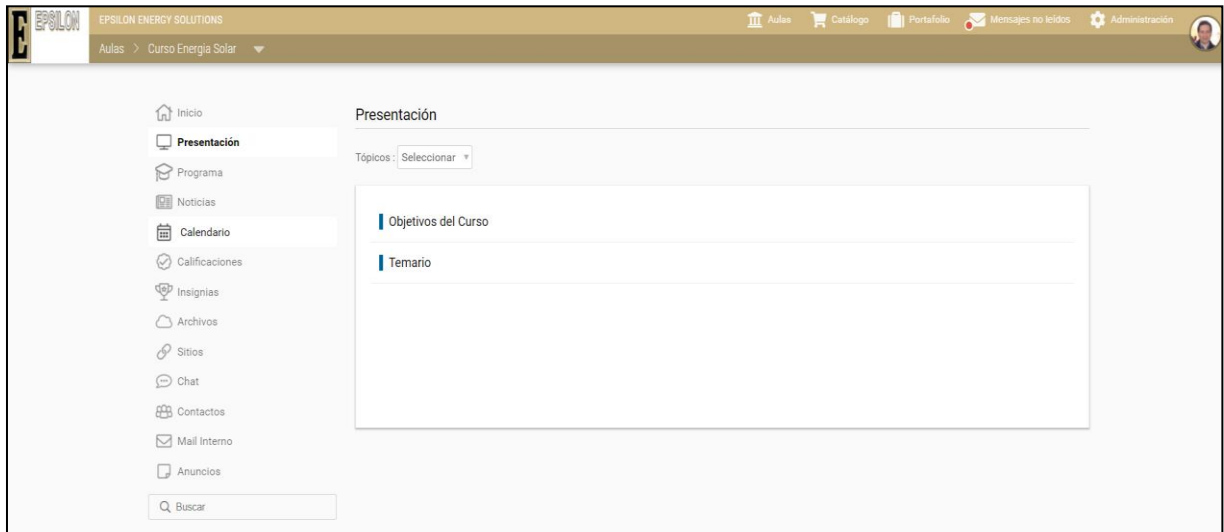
E EPSILON

EPSILON ENERGY SOLUTIONS

Aulas > Curso Energia Solar

Aulas   Catálogo   Portafolio   Mensajes no leidos   Administración

Inicio
Presentación
Programa
Noticias
Calendario
Calificaciones
Insignias
Archivos
Sitios
Chat
Contactos
Mail Interno
Anuncios
Buscar

Presentación

Tópicos : Seleccionar

Objetivos del Curso

Temario